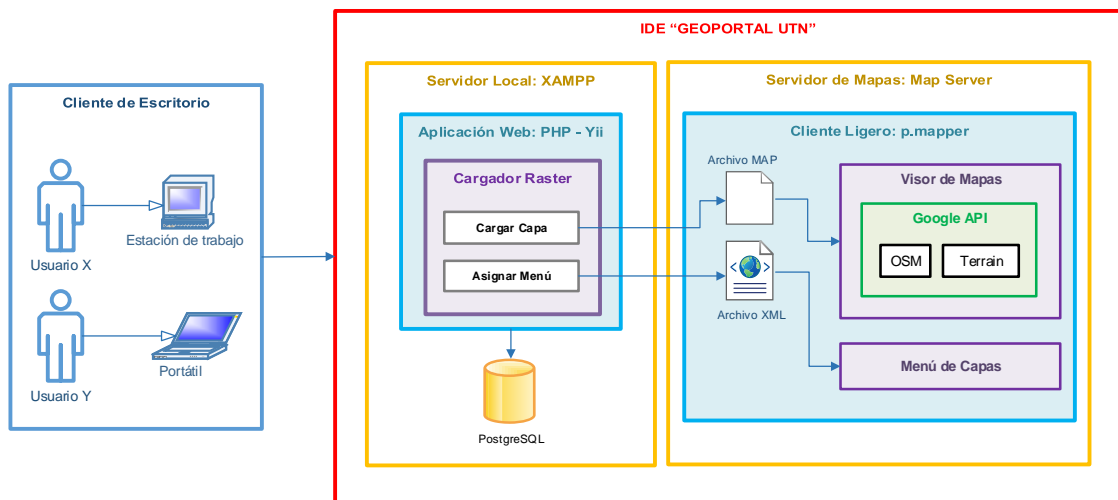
IDE "GEOPORTAL UTN"

Cliente de Escritorio

Usuario X

Estación de trabajo

Usuario Y

Portátil

Servidor Local: XAMPP

Aplicación Web: PHP - Yii

Cargador Raster

Cargar Capa

Asignar Menú

PostgreSQL

Servidor de Mapas: Map Server

Cliente Ligero: p.mapper

Archivo MAP

Archivo XML

Visor de Mapas

Google API

OSM

Terrain

Menú de Capas